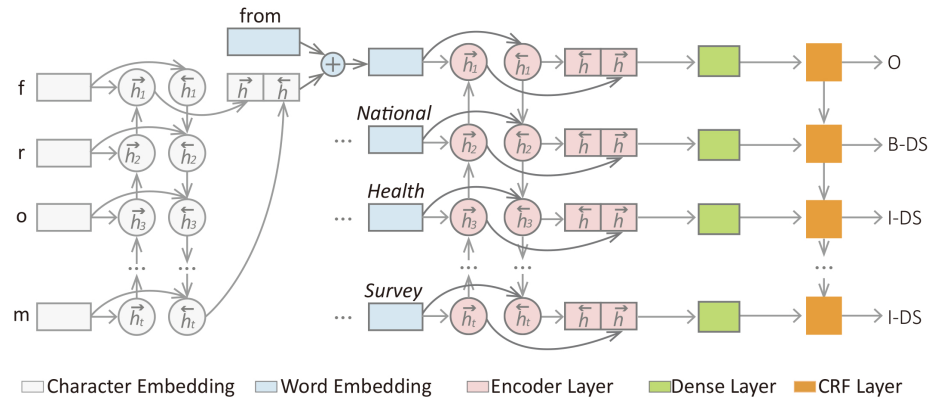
from

f

r

o

m

$\vec{h}_1$ $\overleftarrow{h}_1$

$\vec{h}_2$ $\overleftarrow{h}_2$

$\vec{h}_3$ $\overleftarrow{h}_3$

$\vec{h}_t$ $\overleftarrow{h}_t$

$\vec{h}$ $\overleftarrow{h}$

National

Health

Survey

...

$\vec{h}_1$ $\overleftarrow{h}_1$ $\overleftarrow{h}$ $\vec{h}$

$\vec{h}_2$ $\overleftarrow{h}_2$ $\overleftarrow{h}$ $\vec{h}$

$\vec{h}_3$ $\overleftarrow{h}_3$ $\overleftarrow{h}$ $\vec{h}$

$\vec{h}_t$ $\overleftarrow{h}_t$ $\overleftarrow{h}$ $\vec{h}$

O

B-DS

I-DS

I-DS

Character Embedding Word Embedding Encoder Layer Dense Layer CRF Layer